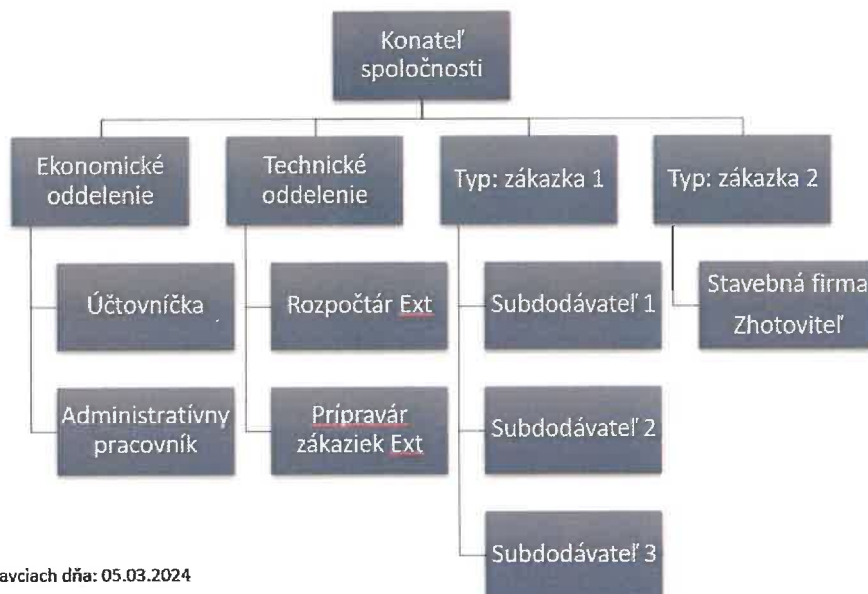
Konateľ spoločnosti

Ekonomické oddelenie

Technické oddelenie

Typ: zákazka 1

Typ: zákazka 2

Účtovníčka

Rozpočtár Ext

Subdodávateľ 1

Stavebná firma Zhotoviteľ

Administratívny pracovník

Prípravár zákaziek Ext

Subdodávateľ 2

Subdodávateľ 3

avciach dňa: 05.03.2024